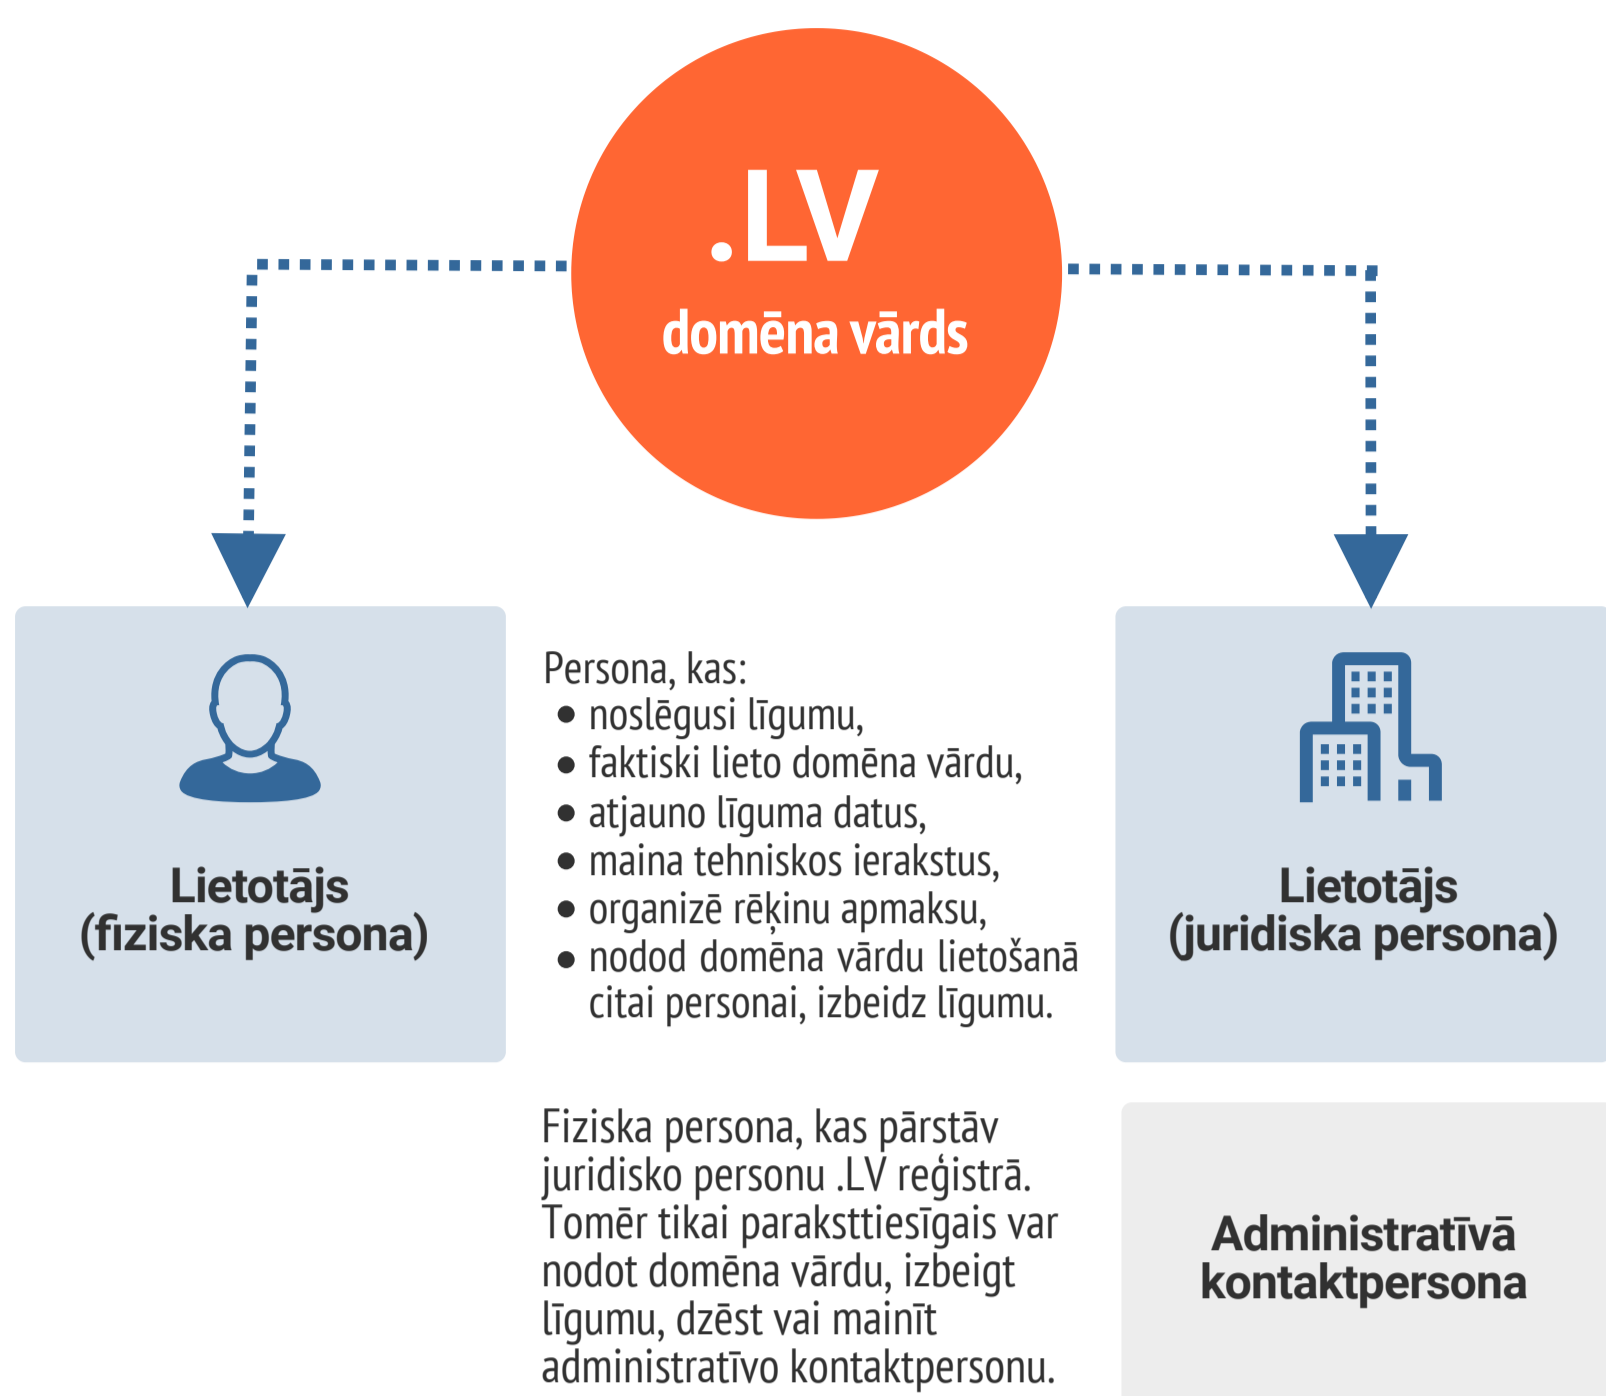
.LV
domēna vārds

Lietotājs
(fiziska persona)

Persona, kas:
• noslēgusi līgumu,
• faktiski lieto domēna vārdu,
• atjauno līguma datus,
• maina tehniskos ierakstus,
• organizē rēķinu apmaksu,
• nodod domēna vārdu lietošanā citai personai, izbeidz līgumu.

Lietotājs
(juridiska persona)

Fiziska persona, kas pārstāv juridisko personu .LV reģistrā. Tomēr tikai paraksttiesīgais var nodot domēna vārdu, izbeigt līgumu, dzēst vai mainīt administratīvo kontaktpersonu.

Administratīvā kontaktpersona